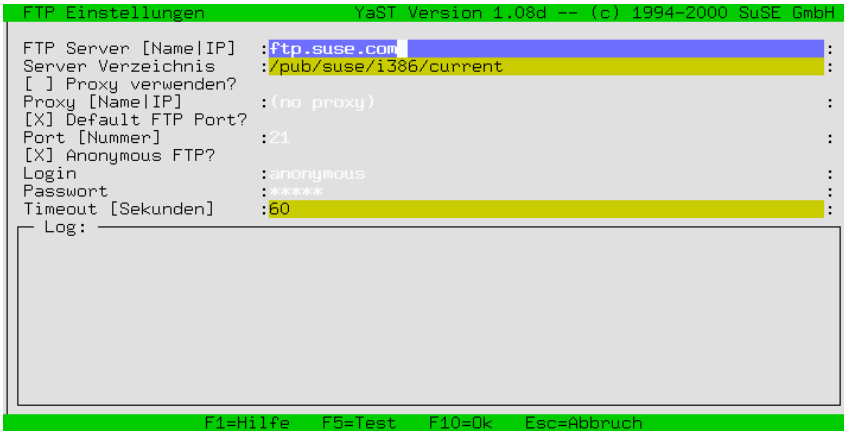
FTP Einstellungen YaST Version 1.08d -- (c) 1994-2000 SuSE GmbH

FTP Server [Name|IP] :ftp.suse.com :
Server Verzeichnis :/pub/suse/i386/current :
[ ] Proxy verwenden?
Proxy [Name|IP] :(no proxy) :
[X] Default FTP Port?
Port [Nummer] :21 :
[X] Anonymous FTP?
Login :anonymous :
Passwort :***** :
Timeout [Sekunden] :60 :

Log:

F1=Hilfe F5=Test F10=Ok Esc=Abbruch